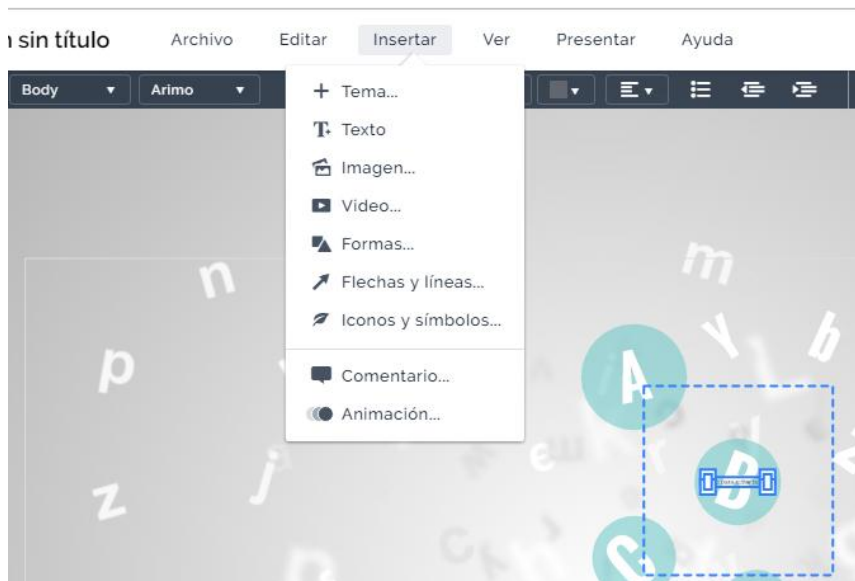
ı sin título Archivo Editar Insertar Ver Presentar Ayuda

Body Arimo

+ Tema...
Texto
Imagen...
Video...
Formas...
Flechas y líneas...
Iconos y símbolos...
Comentario...
Animación...

n p z j m A y b D S